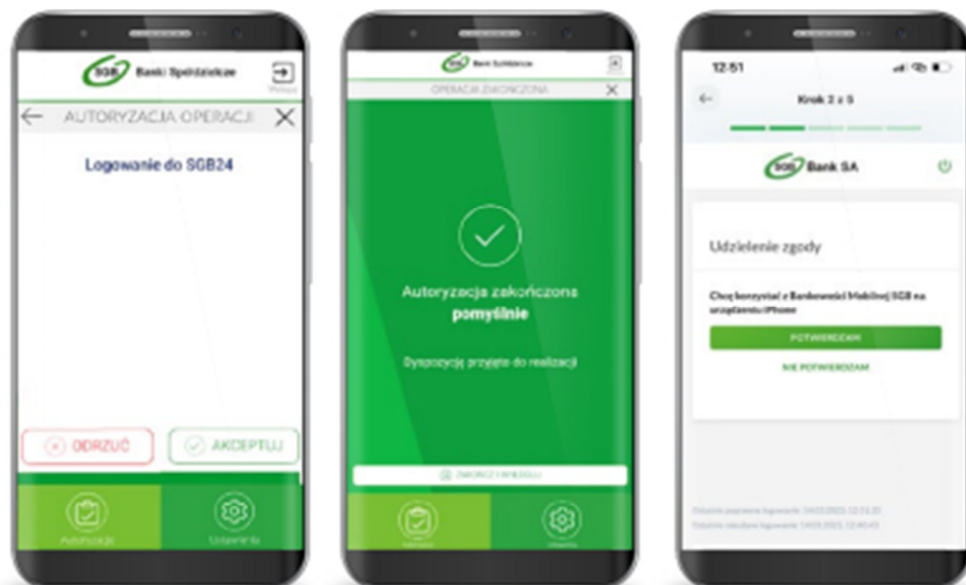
SGB Banki Spółdzielcze

Wyloguj

AUTORYZACJA OPERACJI

Logowanie do SGB24

ODRZUĆ

AKCEPTUJ

Autoryzacje

Ustawienia

SGB Banki Spółdzielcze

OPERACJA ZAKOŃCZONA

Autoryzacja zakończona pomyślnie

Dyspozycję przyjęto do realizacji

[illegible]

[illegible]

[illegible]

12:51

Krok 2 z 5

SGB Bank SA

Udzielenie zgody

Chcę korzystać z Bankowości Mobilnej SGB na urządzeniu iPhone

POTWIERDZAM

NIE POTWIERDZAM

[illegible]

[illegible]